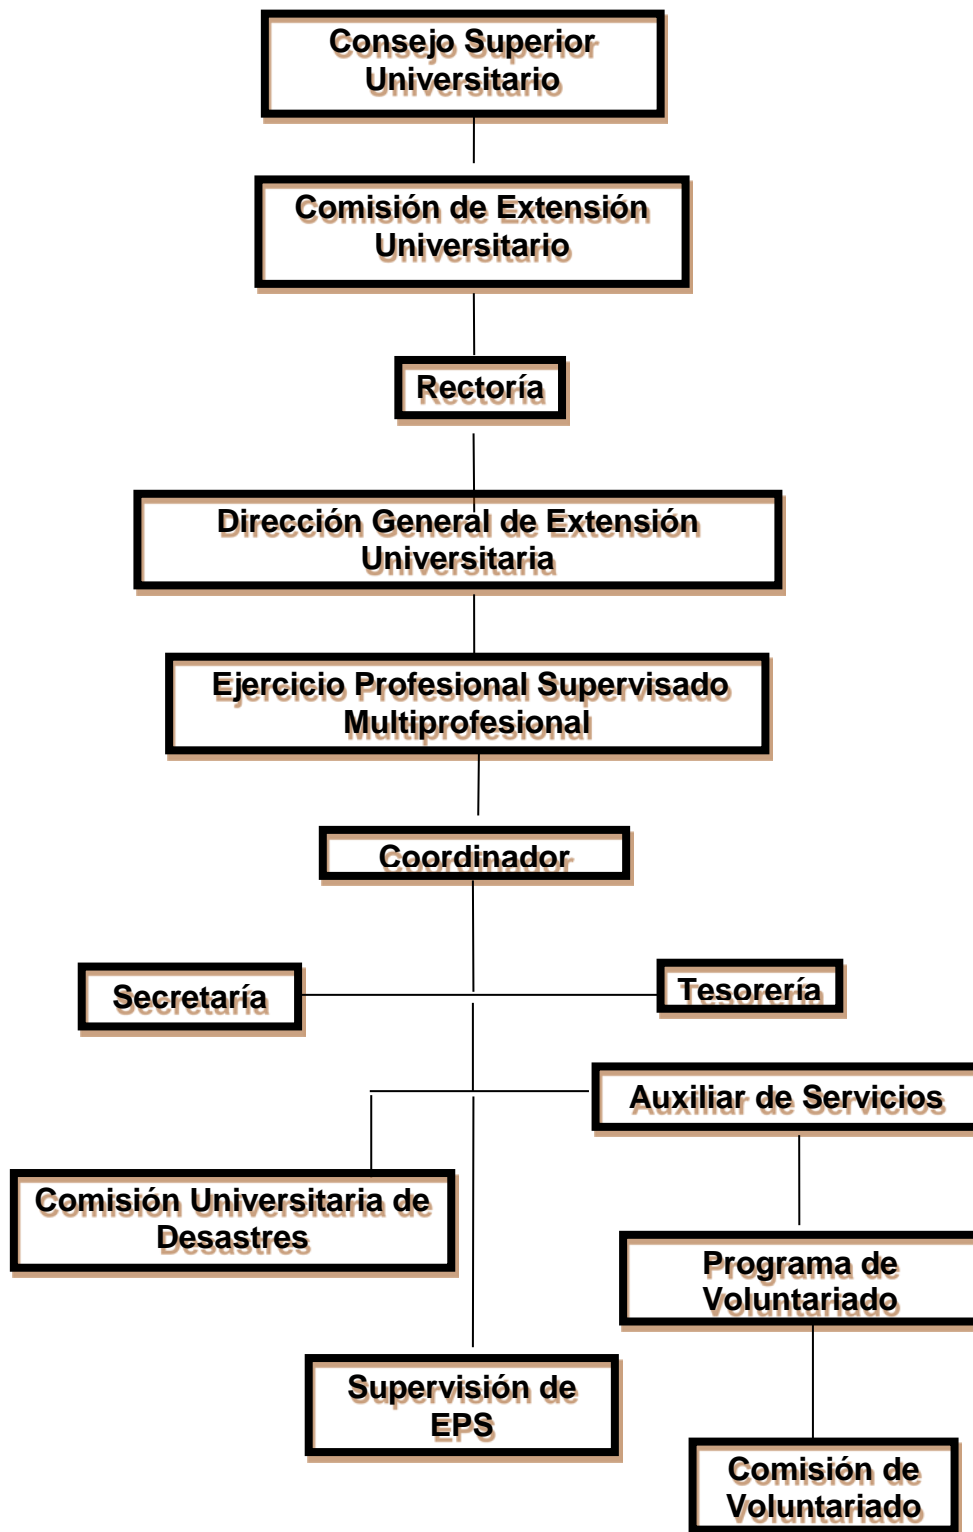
Consejo Superior Universitario

Comisión de Extensión Universitario

Rectoría

Dirección General de Extensión Universitaria

Ejercicio Profesional Supervisado Multiprofesional

Coordinador

Secretaría

Tesorería

Auxiliar de Servicios

Comisión Universitaria de Desastres

Programa de Voluntariado

Supervisión de EPS

Comisión de Voluntariado